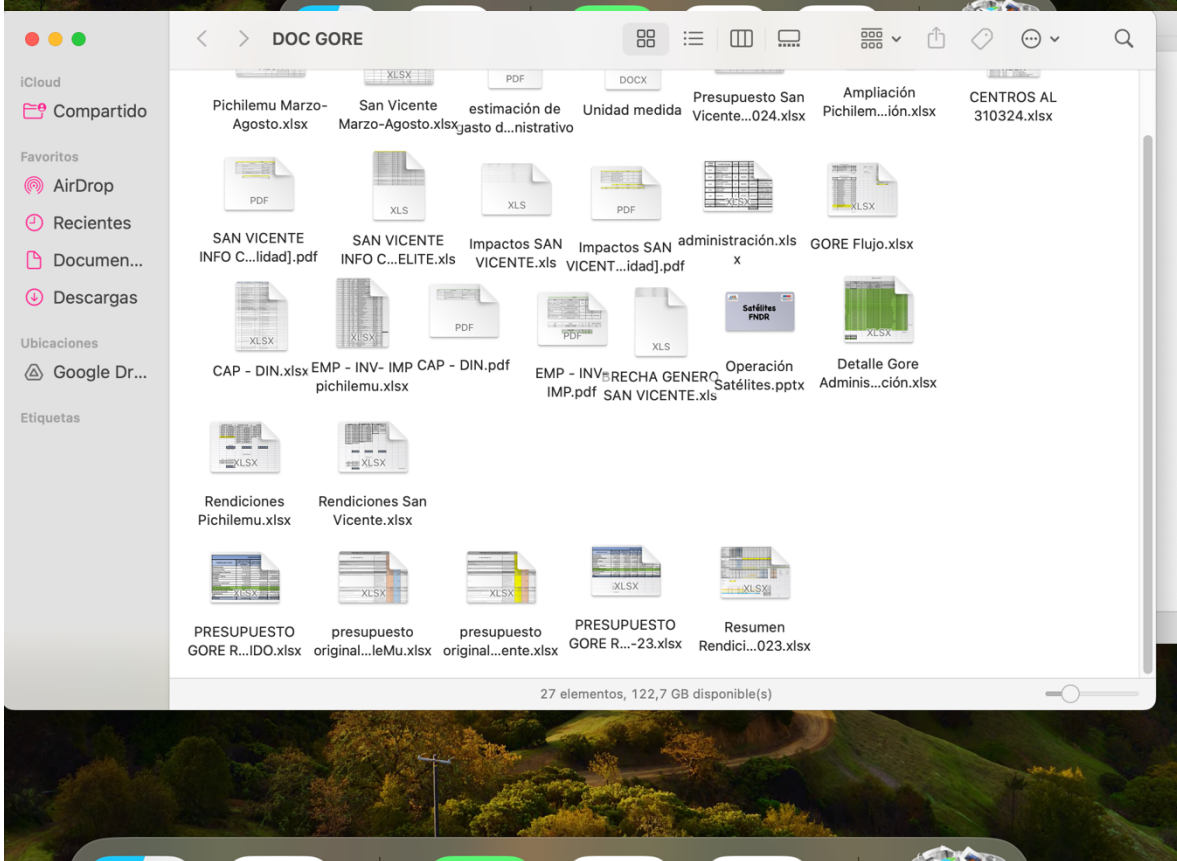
DOC GORE

iCloud
Compartido
Favoritos
AirDrop
Recientes
Documen...
Descargas
Ubicaciones
Google Dr...
Etiquetas

XLSX
PDF
DOCX

Pichilemu Marzo-Agosto.xlsx
San Vicente Marzo-Agosto.xlsx
estimación de gasto d...nistrativo
Unidad medida
Presupuesto San Vicente...024.xlsx
Ampliación Pichilem...ión.xlsx
CENTROS AL 310324.xlsx

PDF
XLS
XLS
PDF
XLSX
XLSX

SAN VICENTE INFO C...lidad].pdf
SAN VICENTE INFO C...ELITE.xls
Impactos SAN VICENTE.xls
Impactos SAN VICENT...idad].pdf
administración.xlsx
GORE Flujo.xlsx

XLSX
XLSX
PDF
PDF
XLS
Satélites FNDR
XLSX

CAP - DIN.xlsx
EMP - INV- IMP pichilemu.xlsx
CAP - DIN.pdf
EMP - INV- IMP.pdf
FECHA GENERO SAN VICENTE.xls
Operación Satélites.pptx
Detalle Gore Adminis...ción.xlsx

XLSX
XLSX

Rendiciones Pichilemu.xlsx
Rendiciones San Vicente.xlsx

XLSX
XLSX
XLSX
XLSX
XLSX

PRESUPUESTO GORE R...IDO.xlsx
presupuesto original...leMu.xlsx
presupuesto original...ente.xlsx
PRESUPUESTO GORE R...-23.xlsx
Resumen Rendici...023.xlsx

27 elementos, 122,7 GB disponible(s)